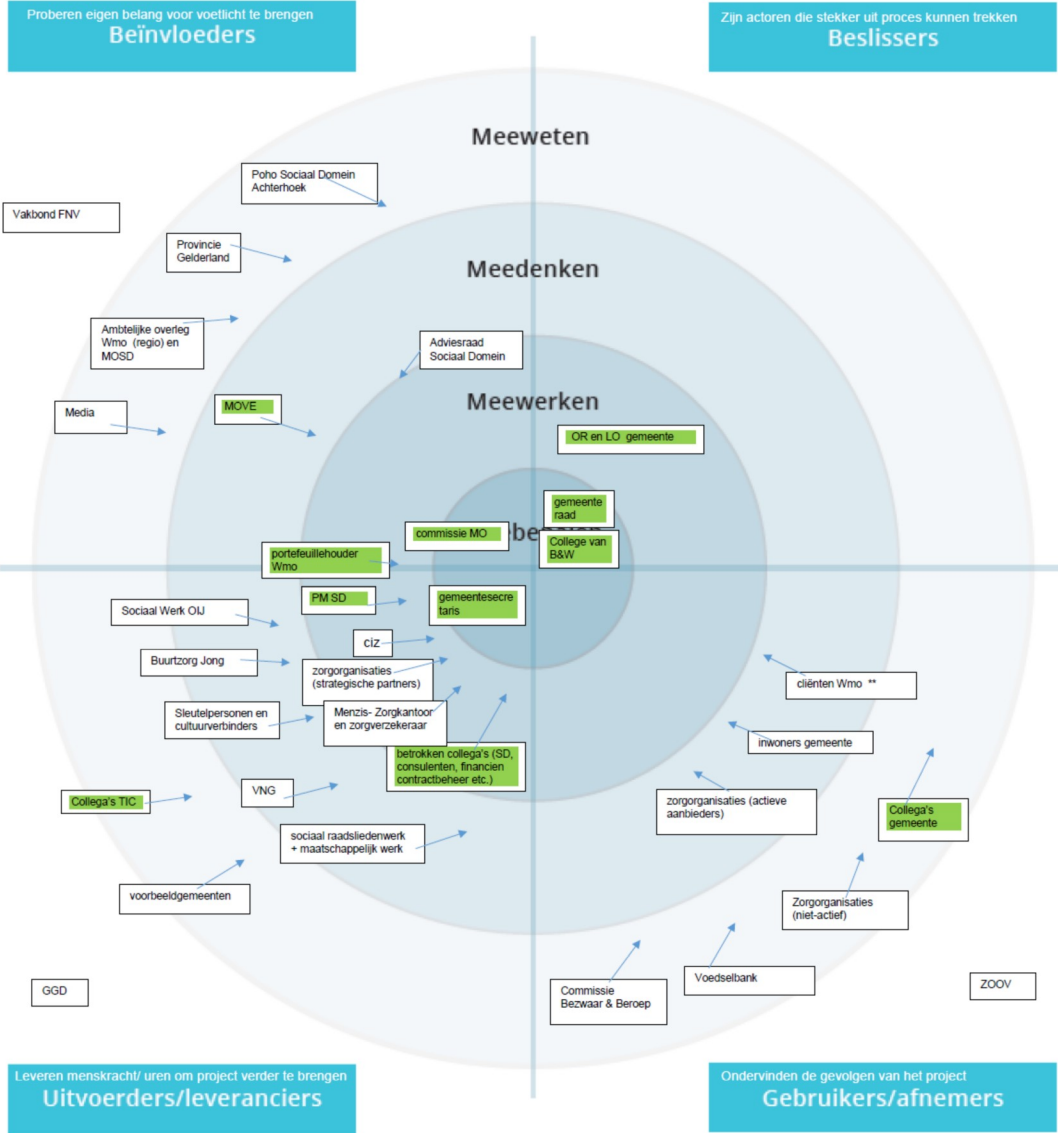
Proberen eigen belang voor voetlicht te brengen
Beïnvloeders

Zijn actoren die stekker uit proces kunnen trekken
Beslissers

Meeweten

Poho Sociaal Domein Achterhoek

Vakbond FNV

Provincie Gelderland

Meedenken

Ambtelijke overleg Wmo (regio) en MOSD

Adviesraad Sociaal Domein

Meewerken

Media

MOVE

OR en LO gemeente

gemeente raad

commissie MO

College van B&W

portefeuillehouder Wmo

PM SD

gemeentesecretaris

Sociaal Werk OIJ

ciz

Buurtzorg Jong

zorgorganisaties (strategische partners)

cliënten Wmo **

Sleutelpersonen en cultuurverbinders

Menzis- Zorgkantoor en zorgverzekeraar

betrokken collega's (SD, consulenten, financien contractbeheer etc.)

inwoners gemeente

Collega's TIC

VNG

zorgorganisaties (actieve aanbieders)

Collega's gemeente

sociaal raadsliedenwerk + maatschappelijk werk

voorbeeldgemeenten

Zorgorganisaties (niet-actief)

GGD

Voedselbank

ZOOV

Commissie Bezwaar & Beroep

Leveren menskracht/ uren om project verder te brengen
Uitvoerders/leveranciers

Ondervinden de gevolgen van het project
Gebruikers/afnemers